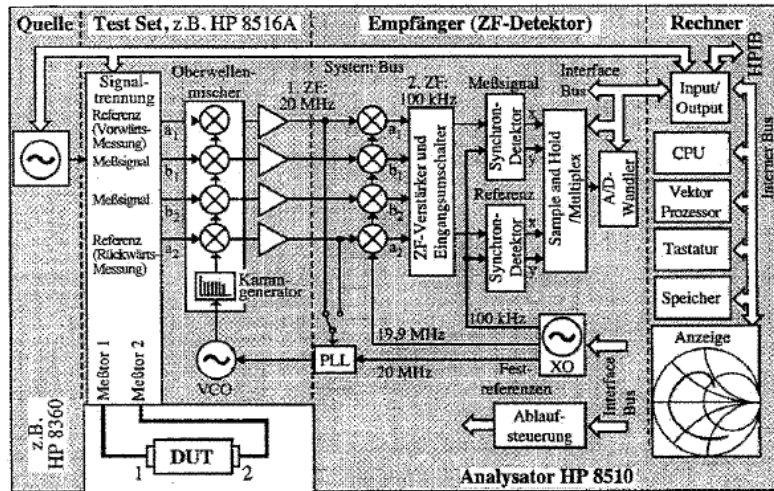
Quelle
Test Set, z.B. HP 8516A
Empfänger (ZF-Detektor)
Rechner
HPIB
System Bus
Interface Bus
Signaltrennung
Referenz (Vorwärts-Messung)
$a_1$
Meßsignal
$b_1$
Meßsignal
$b_2$
Referenz (Rückwärts-Messung)
$a_2$
Oberwellenmischer
1. ZF: 20 MHz
2. ZF: 100 kHz
$a_1$
$b_1$
$b_2$
$a_2$
ZF-Verstärker und Eingangsumschalter
Meßsignal
Synchron-Detektor
x
y
Referenz
Synchron-Detektor
x
y
Sample and Hold /Multiplex
A/D-Wandler
Input/ Output
CPU
Vektor Prozessor
Tastatur
Speicher
Internet Bus
Kammgenerator
VCO
PLL
19,9 MHz
20 MHz
100 kHz
XO
Festreferenzen
Interface Bus
Anzeige
Ablaufsteuerung
Meßtor 1
Meßtor 2
z.B. HP 8360
DUT
1
2
Analysator HP 8510